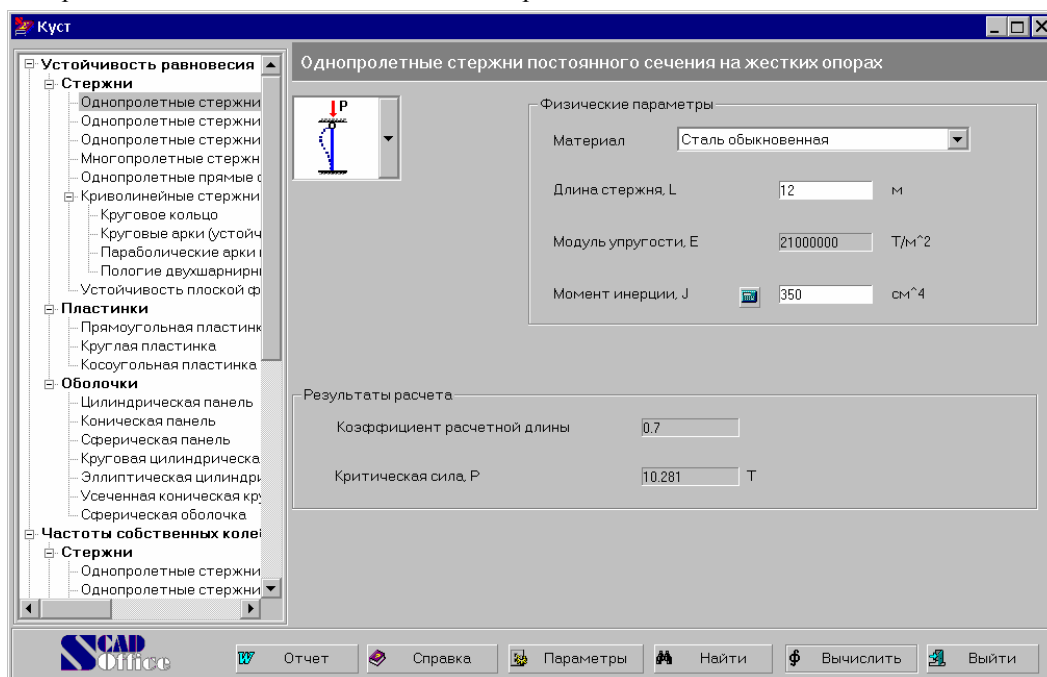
Куст

Устойчивость равновесия
Стержни
Однопролетные стержни
Однопролетные стержни
Однопролетные стержни
Многопролетные стержн
Однопролетные прямые с
Криволинейные стержни
Круговое кольцо
Круговые арки (устойч
Параболические арки і
Пологие двухшарнирнь
Устойчивость плоской ф
Пластинки
Прямоугольная пластинк
Круглая пластинка
Косоугольная пластинка
Оболочки
Цилиндрическая панель
Коническая панель
Сферическая панель
Круговая цилиндрическа
Эллиптическая цилиндрі
Усеченная коническая кр
Сферическая оболочка
Частоты собственных колеі
Стержни
Однопролетные стержни
Однопролетные стержни

Однопролетные стержни постоянного сечения на жестких опорах

P

Физические параметры
Материал | Сталь обыкновенная
Длина стержня, L | 12 | м
Модуль упругости, E | 21000000 | Т/м^2
Момент инерции, J | 350 | см^4

Результаты расчета
Коэффициент расчетной длины | 0.7
Критическая сила, P | 10.281 | Т

SCAD Office
Отчет
Справка
Параметры
Найти
Вычислить
Выйти